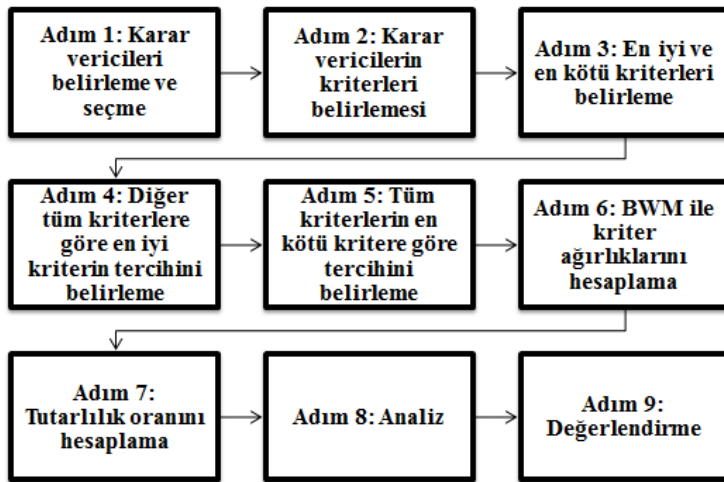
Adım 1: Karar vericileri belirleme ve seçme

Adım 2: Karar vericilerin kriterleri belirlemesi

Adım 3: En iyi ve en kötü kriterleri belirleme

Adım 4: Diğer tüm kriterlere göre en iyi kriterin tercihini belirleme

Adım 5: Tüm kriterlerin en kötü kritere göre tercihini belirleme

Adım 6: BWM ile kriter ağırlıklarını hesaplama

Adım 7: Tutarlılık oranını hesaplama

Adım 8: Analiz

Adım 9: Değerlendirme